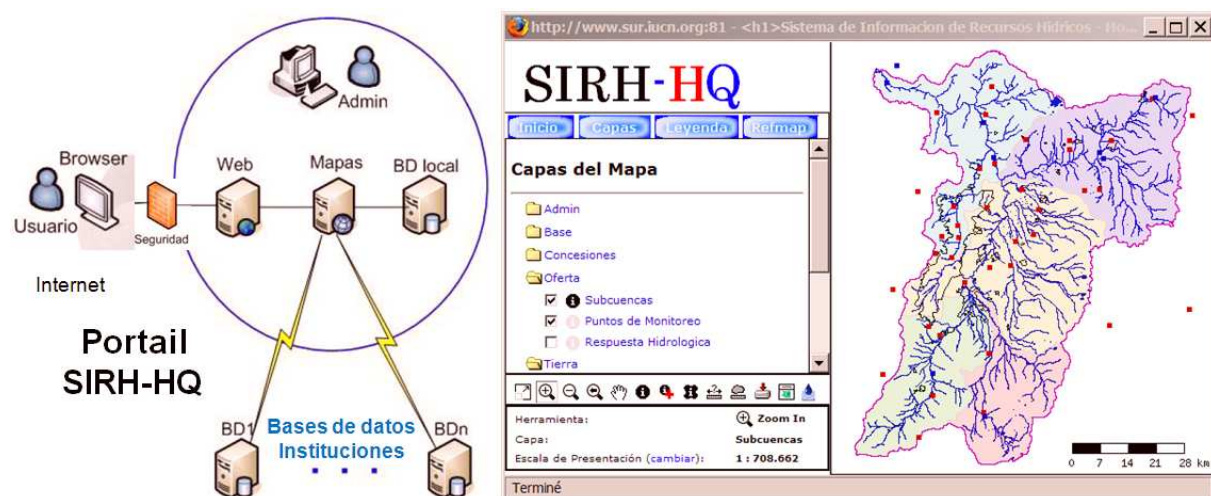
Admin

Browser

Web

Mapas

BD local

Usuario

Seguridad

Internet

Portail SIRH-HQ

BD1

Bases de datos Instituciones

BDn

http://www.sur.iucn.org:81 - <h1>Sistema de Informacion de Recursos Hidricos - Ho...

SIRH-HQ

Inicio Capas Leyenda Refmap

Capas del Mapa

Admin
Base
Concesiones
Oferta
Subcuencas
Puntos de Monitoreo
Respuesta Hidrologica
Tierra

| Herramienta: | Zoom In |
|---|---|
| Capa: | Subcuencas |
| Escala de Presentación (cambiar): | 1 : 708.662 |

0 7 14 21 28 km

Terminé